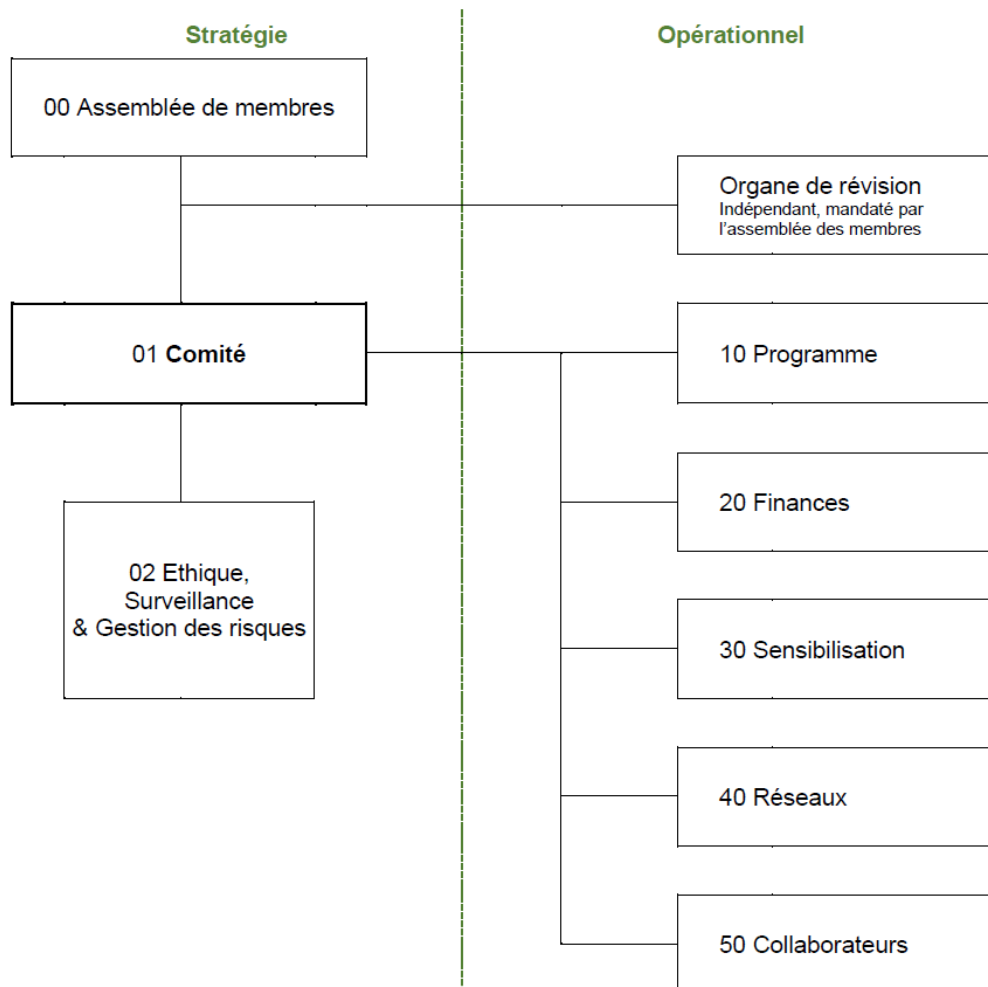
Stratégie

Opérationnel

00 Assemblée de membres

Organe de révision
Indépendant, mandaté par l'assemblée des membres

01 Comité

10 Programme

20 Finances

02 Ethique, Surveillance & Gestion des risques

30 Sensibilisation

40 Réseaux

50 Collaborateurs